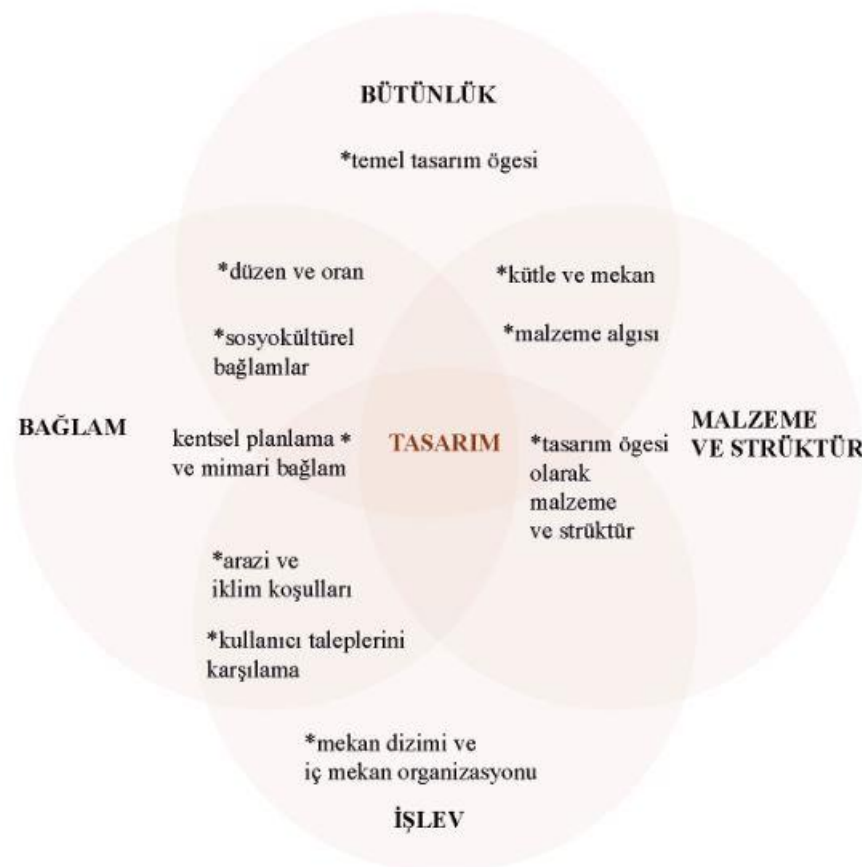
BÜTÜNLÜK

*temel tasarım ögesi

*düzen ve oran

*kütle ve mekan

*sosyokültürel bağlamlar

*malzeme algısı

BAĞLAM

kentsel planlama * ve mimari bağlam

TASARIM

*tasarım ögesi olarak malzeme ve strüktür

MALZEME VE STRÜKTÜR

*arazi ve iklim koşulları

*kullanıcı taleplerini karşılama

*mekan dizimi ve iç mekan organizasyonu

İŞLEV